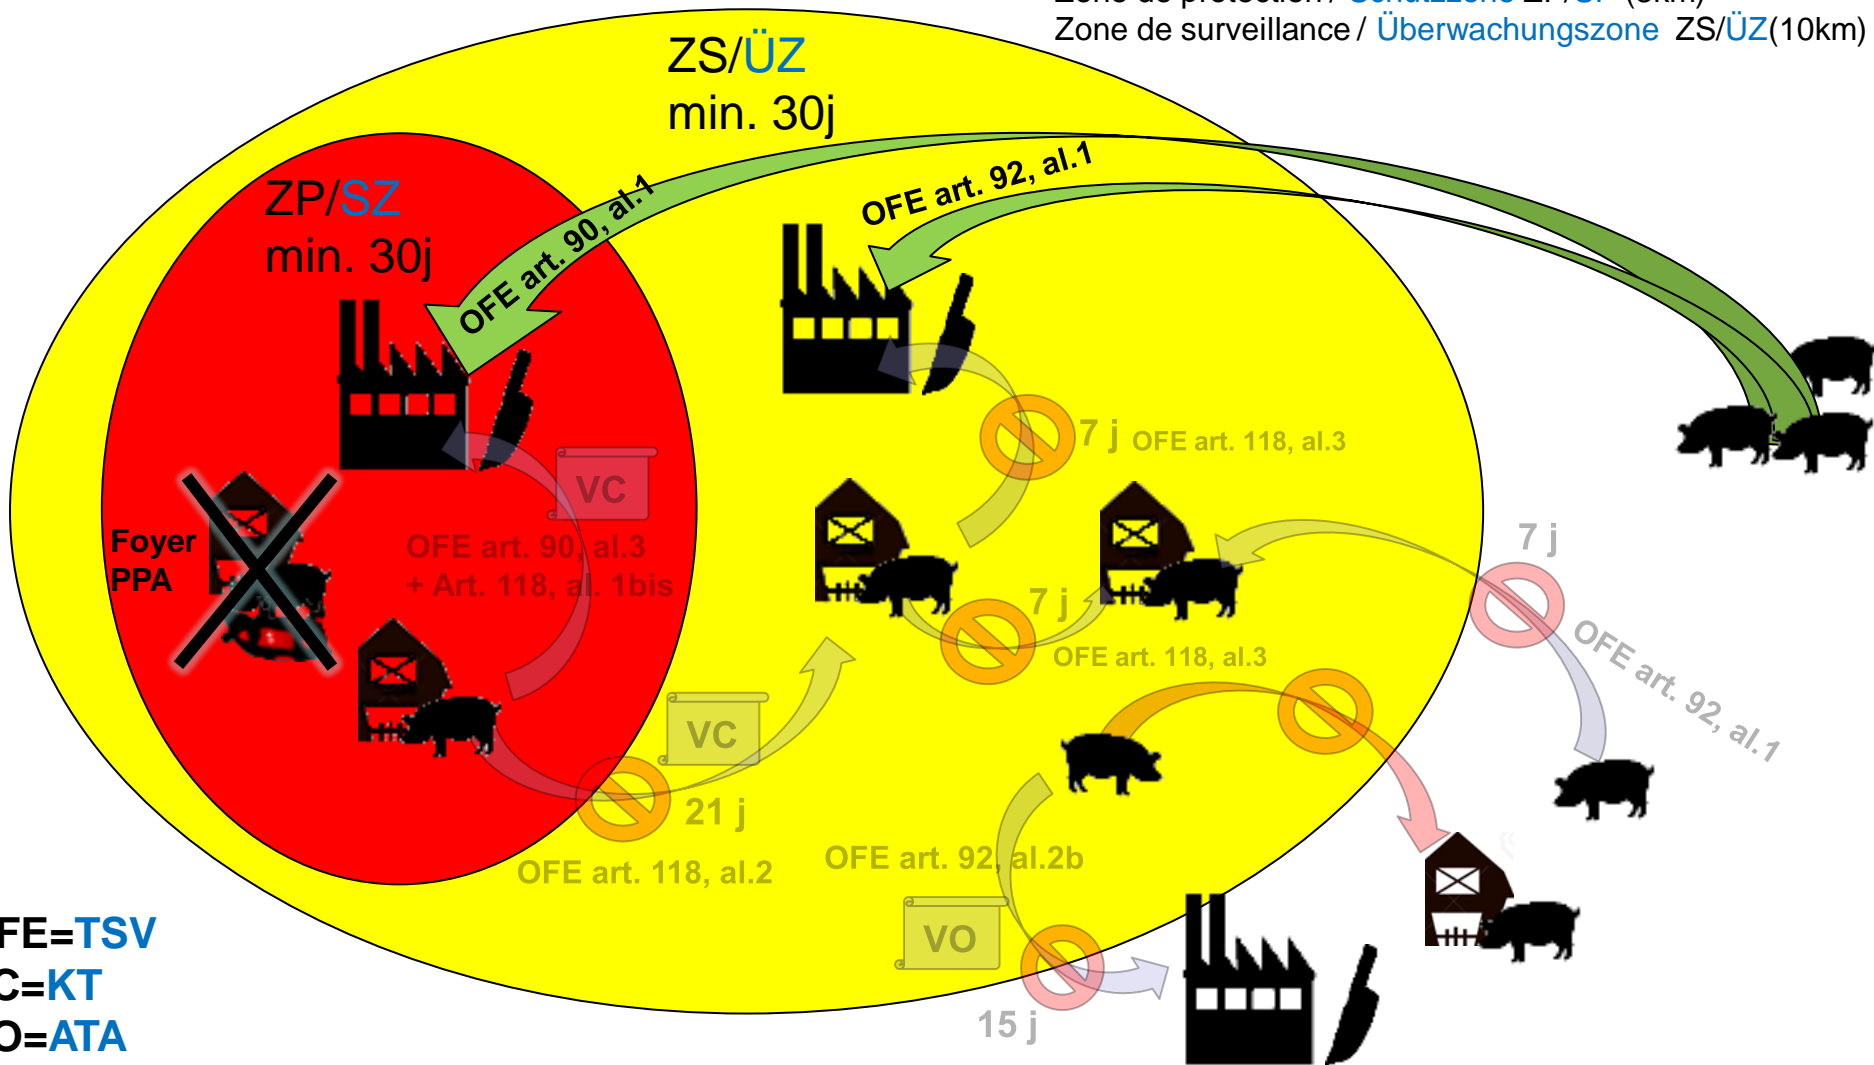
Zone de surveillance / Überwachungszone ZS/ÜZ(10km)

ZS/ÜZ
min. 30j

ZP/SZ
min. 30j

OFE art. 90, al.1

OFE art. 92, al.1

Foyer
PPA

VC

OFE art. 90, al.3
+ Art. 118, al. 1bis

7 j OFE art. 118, al.3

7 j

OFE art. 118, al.3

7 j

OFE art. 92, al.1

VC

21 j

OFE art. 118, al.2

OFE art. 92, al.2b

VO

15 j

FE=TSV
C=KT
O=ATA